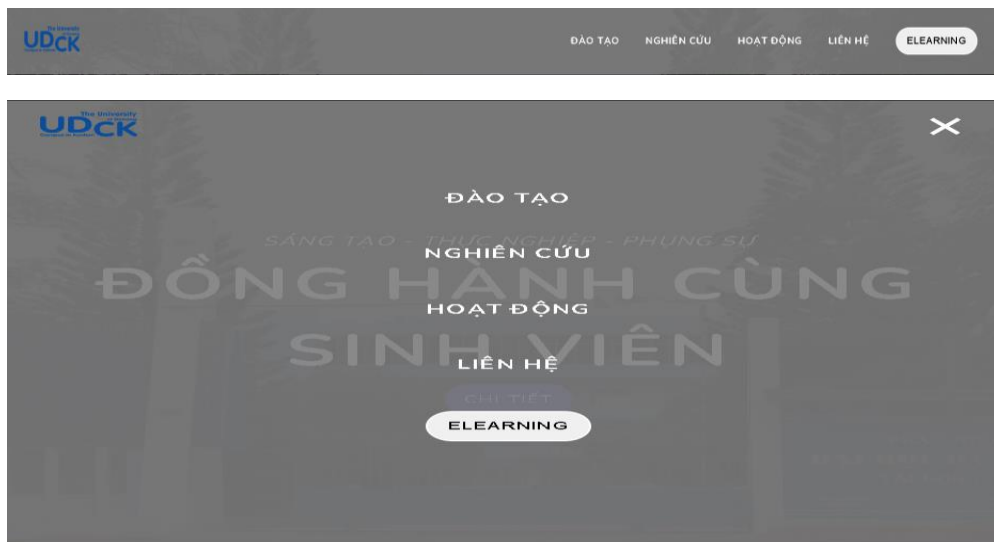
The University
UDCK

ĐÀO TẠO NGHIÊN CỨU HOẠT ĐỘNG LIÊN HỆ ELEARNING

The University
UDCK

ĐÀO TẠO

SÁNG TẠO - THỰC NGHIỆP - PHỤNG SỰ

NGHIÊN CỨU

ĐỒNG HÀNH CÙNG

HOẠT ĐỘNG

SINH VIÊN

LIÊN HỆ

CHI TIẾT

ELEARNING